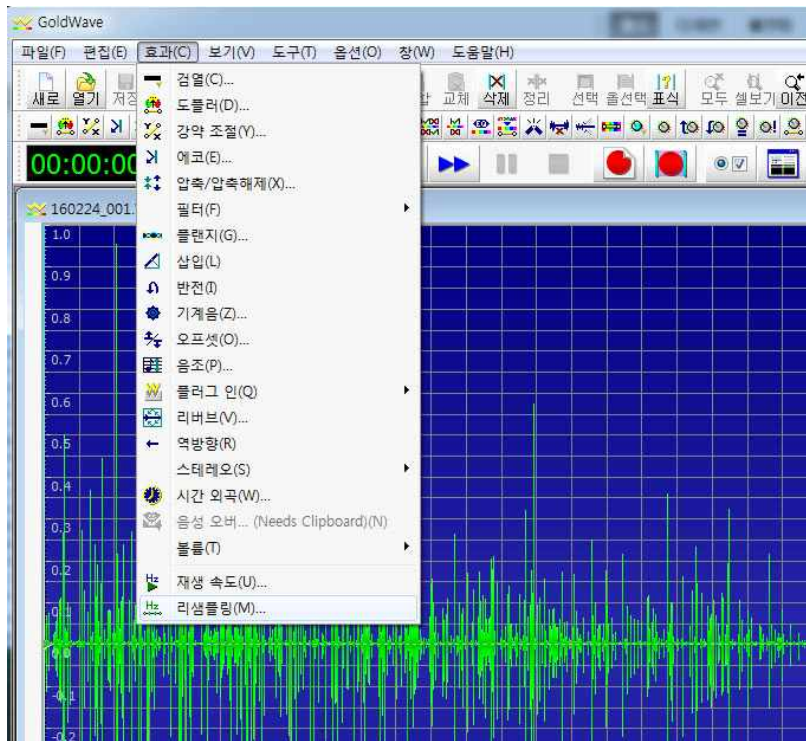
GoldWave

파일(F) 편집(E) 효과(C) 보기(V) 도구(T) 옵션(O) 창(W) 도움말(H)

새로 열기 저장 교체 삭제 정리 선택 올선택 표식 모두 셀보기 이전

00:00:00

160224_001

1.0
0.9
0.8
0.7
0.6
0.5
0.4
0.3
0.2
0.1
0.0
-0.1
-0.2

검열(C)...
도플러(D)...
강약 조절(Y)...
에코(E)...
압축/압축해제(X)...
필터(F)
클랜지(G)...
삽입(L)
반전(I)
기계음(Z)...
오프셋(O)...
음조(P)...
플러그 인(Q)
리버브(V)...
역방향(R)
스테레오(S)
시간 외곡(W)...
음성 오버... (Needs Clipboard)(N)
볼륨(T)
재생 속도(U)...
리샘플링(M)...